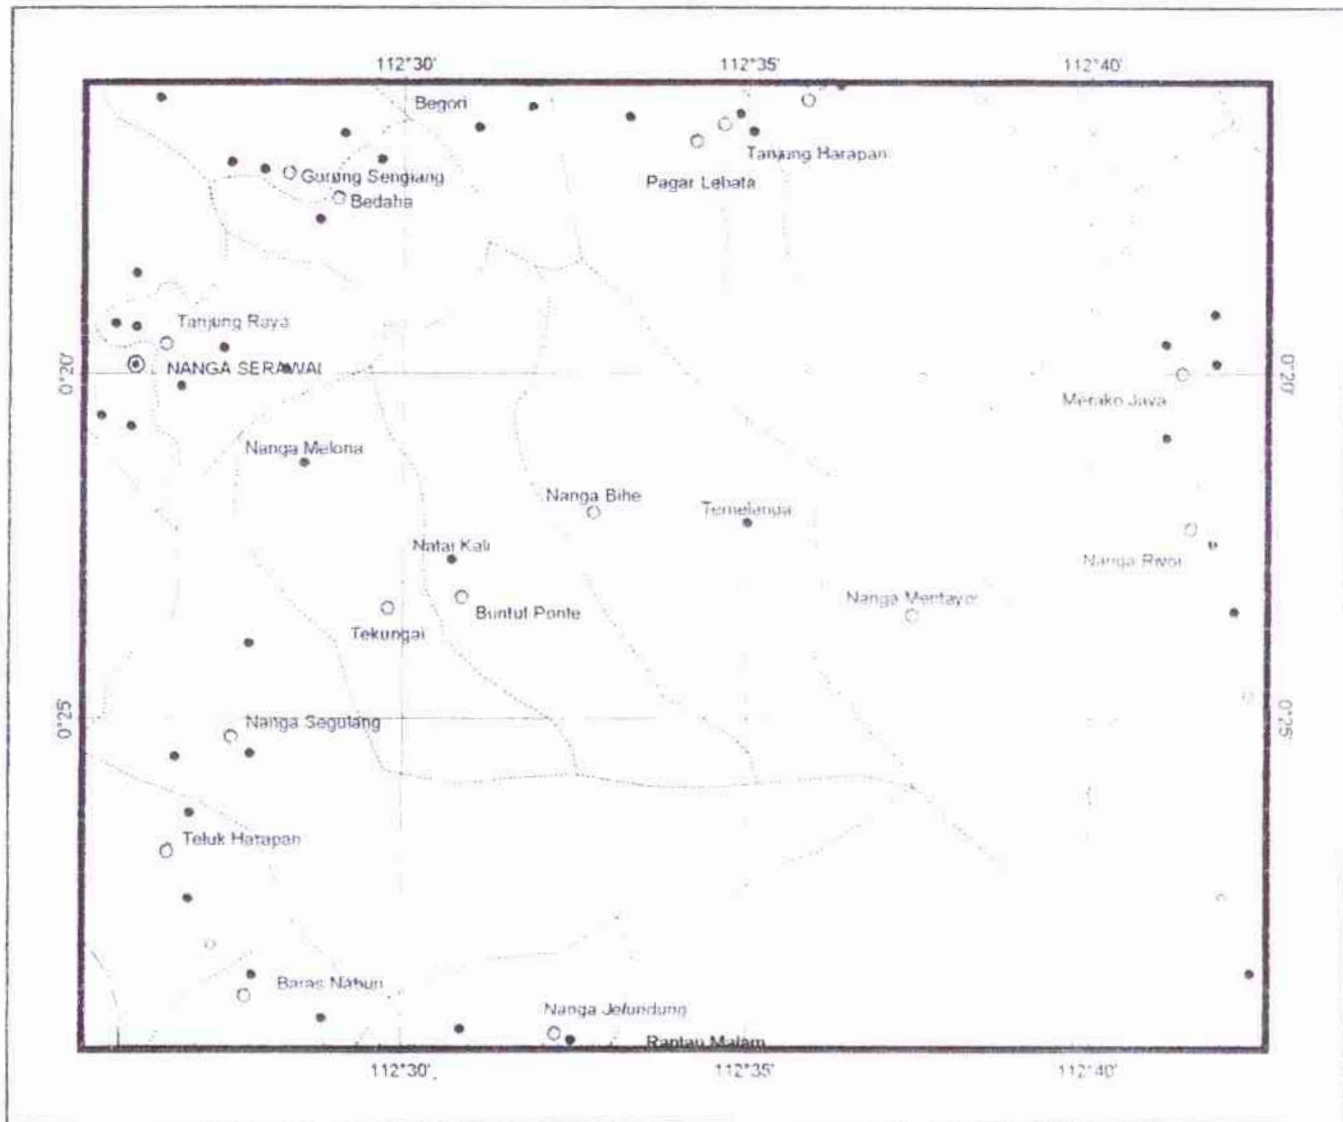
112°30'
112°35'
112°40'

Begori
Tanjung Harapan
Gurung Sengiang
Pagar Lebata
Bedaha
Tanjung Raya
0°20'
NANGA SERAWAI
0°20'
Merako Jaya
Nanga Melona
Nanga Bihe
Temelanda
Natai Kali
Nanga Rwoi
Buntut Ponte
Nanga Mentayor
Tekungai
0°25'
Nanga Segulang
0°25'
Teluk Harapan
Baras Nabun
Nanga Jelundung
Rantau Malam

112°30'
112°35'
112°40'